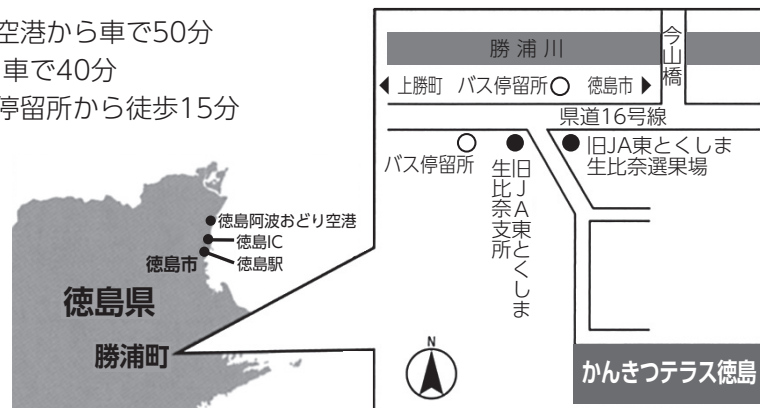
空港から車で50分
車で40分
停留所から徒歩15分

●徳島阿波おどり空港
徳島IC
徳島市
徳島駅
徳島県
勝浦町

勝浦川
今山橋
◀ 上勝町　バス停留所○　徳島市 ▶
県道16号線
○ バス停留所
● 生比奈支所 旧JA東とくしま
● 旧JA東とくしま 生比奈選果場
N
かんきつテラス徳島